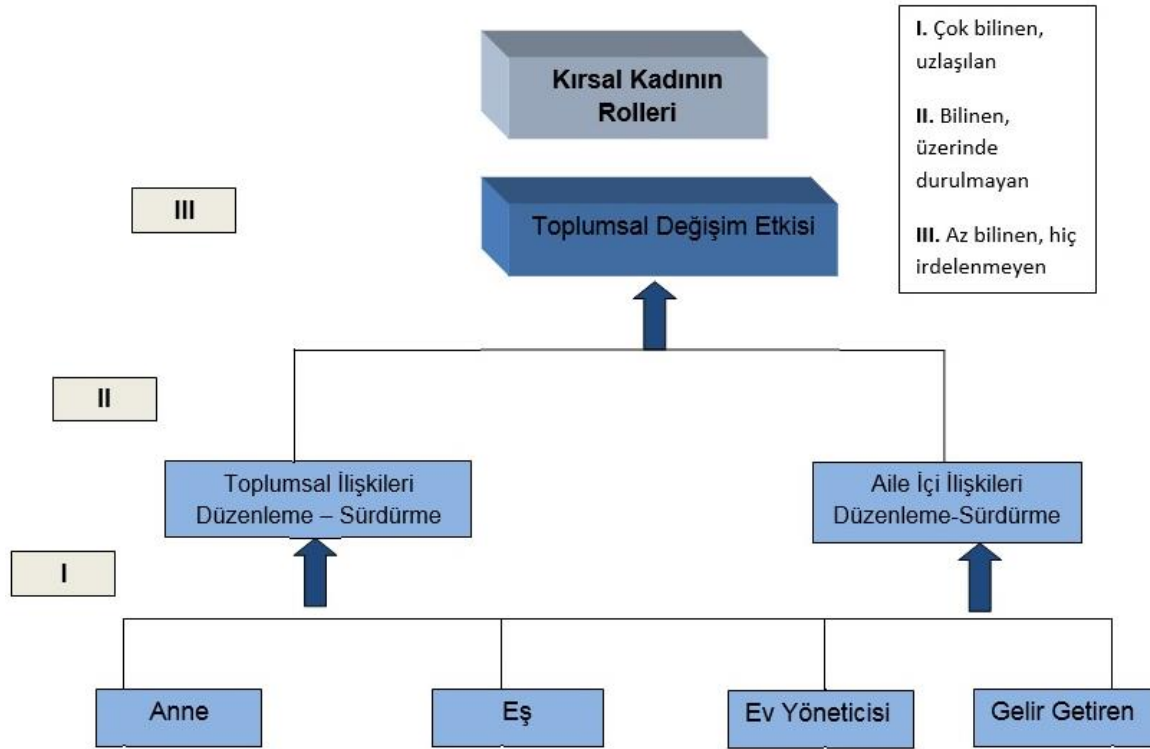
Kırsal Kadının Rolleri

I. Çok bilinen, uzlaşılan

II. Bilinen, üzerinde durulmayan

III. Az bilinen, hiç irdelenmeyen

III

Toplumsal Değişim Etkisi

II

Toplumsal İlişkileri Düzenleme – Sürdürme

Aile İçi İlişkileri Düzenleme-Sürdürme

I

Anne

Eş

Ev Yöneticisi

Gelir Getiren